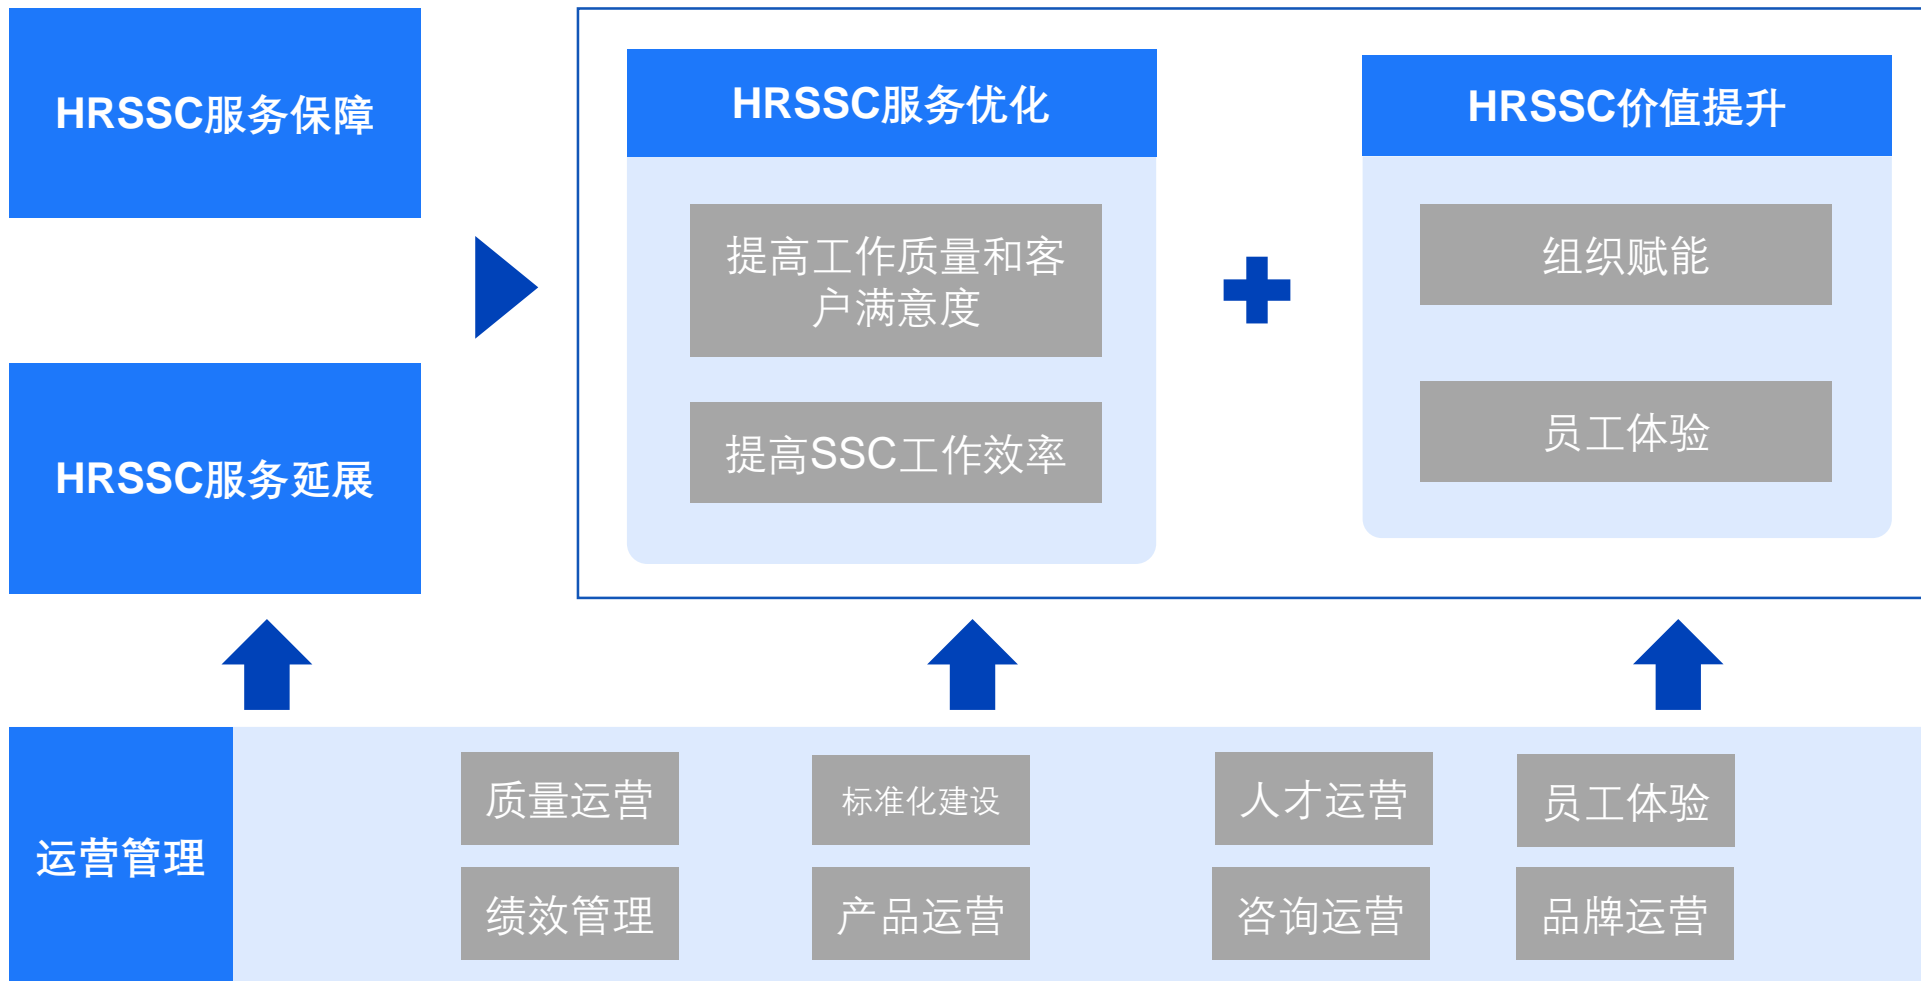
HRSSC服务保障

HRSSC服务延展

HRSSC服务优化

提高工作质量和客户满意度

提高SSC工作效率

HRSSC价值提升

组织赋能

员工体验

运营管理

质量运营

绩效管理

标准化建设

产品运营

人才运营

咨询运营

员工体验

品牌运营